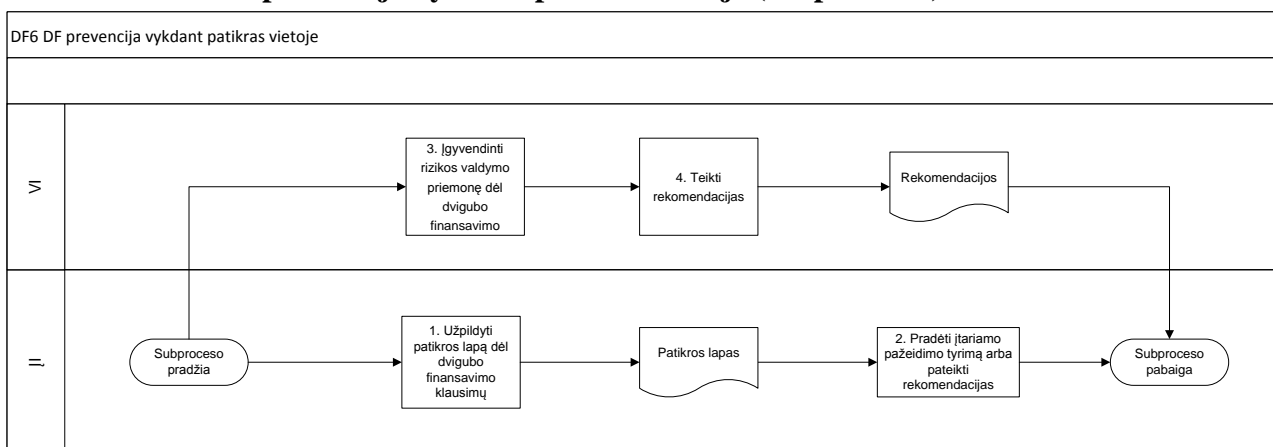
DF6 DF prevencija vykdant patikras vietoje

VI

3. Įgyvendinti rizikos valdymo priemonę dėl dvigubo finansavimo

4. Teikti rekomendacijas

Rekomendacijos

JĮ

Subproceso pradžia

1. Užpildyti patikros lapą dėl dvigubo finansavimo klausimų

Patikros lapas

2. Pradėti įtariamo pažeidimo tyrimą arba pateikti rekomendacijas

Subproceso pabaiga